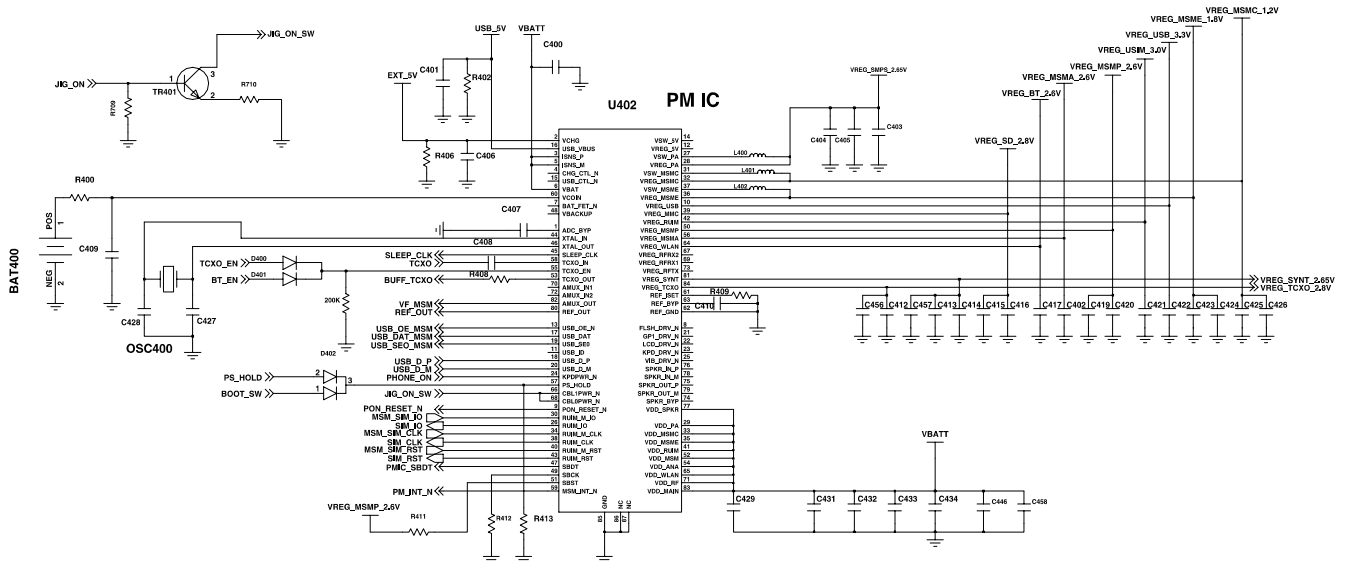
JIG_ON_SW
JIG_ON
TR401
R709
R710
USB_5V
VBATT
C400
EXT_5V
C401
R402
VREG_SMPS_2.65V
U402
PM IC
R406
C406
C404
C405
C403
VREG_MSMC_1.2V
VREG_MSME_1.8V
VREG_USB_3.3V
VREG_USIM_3.0V
VREG_MSMP_2.6V
VREG_MSMA_2.6V
VREG_BT_2.6V
VREG_SD_2.8V
R400
POS
NEG
C409
BAT400
C407
C408
TCXO_EN
BT_EN
D400
D401
SLEEP_CLK
TCXO
R408
BUFF_TCXO
200K
VF_MSM
REF_OUT
C428
C427
OSC400
USB_OE_MSM
USB_DAT_MSM
USB_SE0_MSM
USB_D_P
USB_D_M
PHONE_ON
D402
PS_HOLD
BOOT_SW
JIG_ON_SW
PON_RESET_N
MSM_SIM_IO
SIM_IO
MSM_SIM_CLK
SIM_CLK
MSM_SIM_RST
SIM_RST
PMIC_SBDT
PM_INT_N
VREG_MSMP_2.6V
R411
R412
R413
VCHG
USB_VBUS
ISNS_P
ISNS_M
CHG_CTL_N
USB_CTL_N
VBAT
VCOIN
BAT_FET_N
VBACKUP
ADC_BYP
XTAL_IN
XTAL_OUT
SLEEP_CLK
TCXO_IN
TCXO_EN
TCXO_OUT
AMUX_IN1
AMUX_IN2
AMUX_OUT
REF_OUT
USB_OE_N
USB_DAT
USB_SE0
USB_ID
USB_D_P
USB_D_M
KPDPWR_N
PS_HOLD
CBL1PWR_N
CBL0PWR_N
PON_RESET_N
RUIM_M_IO
RUIM_IO
RUIM_M_CLK
RUIM_CLK
RUIM_M_RST
RUIM_RST
SBDT
SBCK
SBST
MSM_INT_N
GND
NC
NC
VSW_5V
VREG_5V
VSW_PA
VREG_PA
VSW_MSMC
VREG_MSMC
VSW_MSME
VREG_MSME
VREG_USB
VREG_MMC
VREG_RUIM
VREG_MSMP
VREG_MSMA
VREG_WLAN
VREG_RFRX2
VREG_RFRX1
VREG_RFTX
VREG_SYNT
VREG_TCXO
REF_ISET
REF_BYP
REF_GND
FLSH_DRV_N
GP1_DRV_N
LCD_DRV_N
KPD_DRV_N
VIB_DRV_N
SPKR_IN_P
SPKR_IN_M
SPKR_OUT_P
SPKR_OUT_M
SPKR_BYP
VDD_SPKR
VDD_PA
VDD_MSMC
VDD_MSME
VDD_RUIM
VDD_MSM
VDD_ANA
VDD_WLAN
VDD_RF
VDD_MAIN
L400
L401
L402
R409
C410
VREG_SYNT_2.65V
VREG_TCXO_2.8V
C456 C412 C457 C413 C414 C415 C416 C417 C402 C419 C420 C421 C422 C423 C424 C425 C426
VBATT
C429
C431
C432
C433
C434
C446
C458